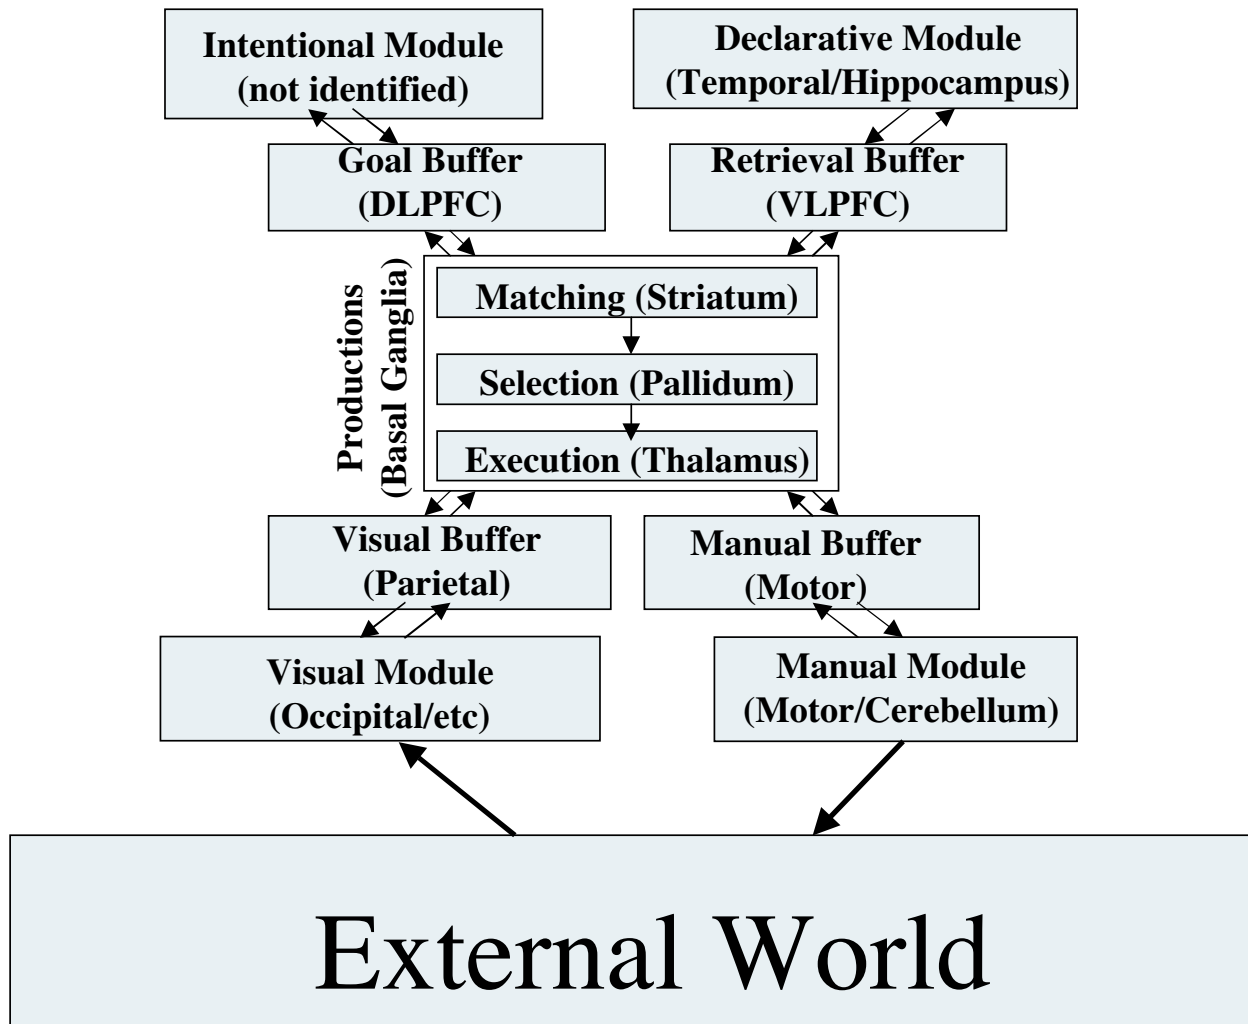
Intentional Module
(not identified)

Declarative Module
(Temporal/Hippocampus)

Goal Buffer
(DLPFC)

Retrieval Buffer
(VLPFC)

Productions
(Basal Ganglia)

Matching (Striatum)

Selection (Pallidum)

Execution (Thalamus)

Visual Buffer
(Parietal)

Manual Buffer
(Motor)

Visual Module
(Occipital/etc)

Manual Module
(Motor/Cerebellum)

External World